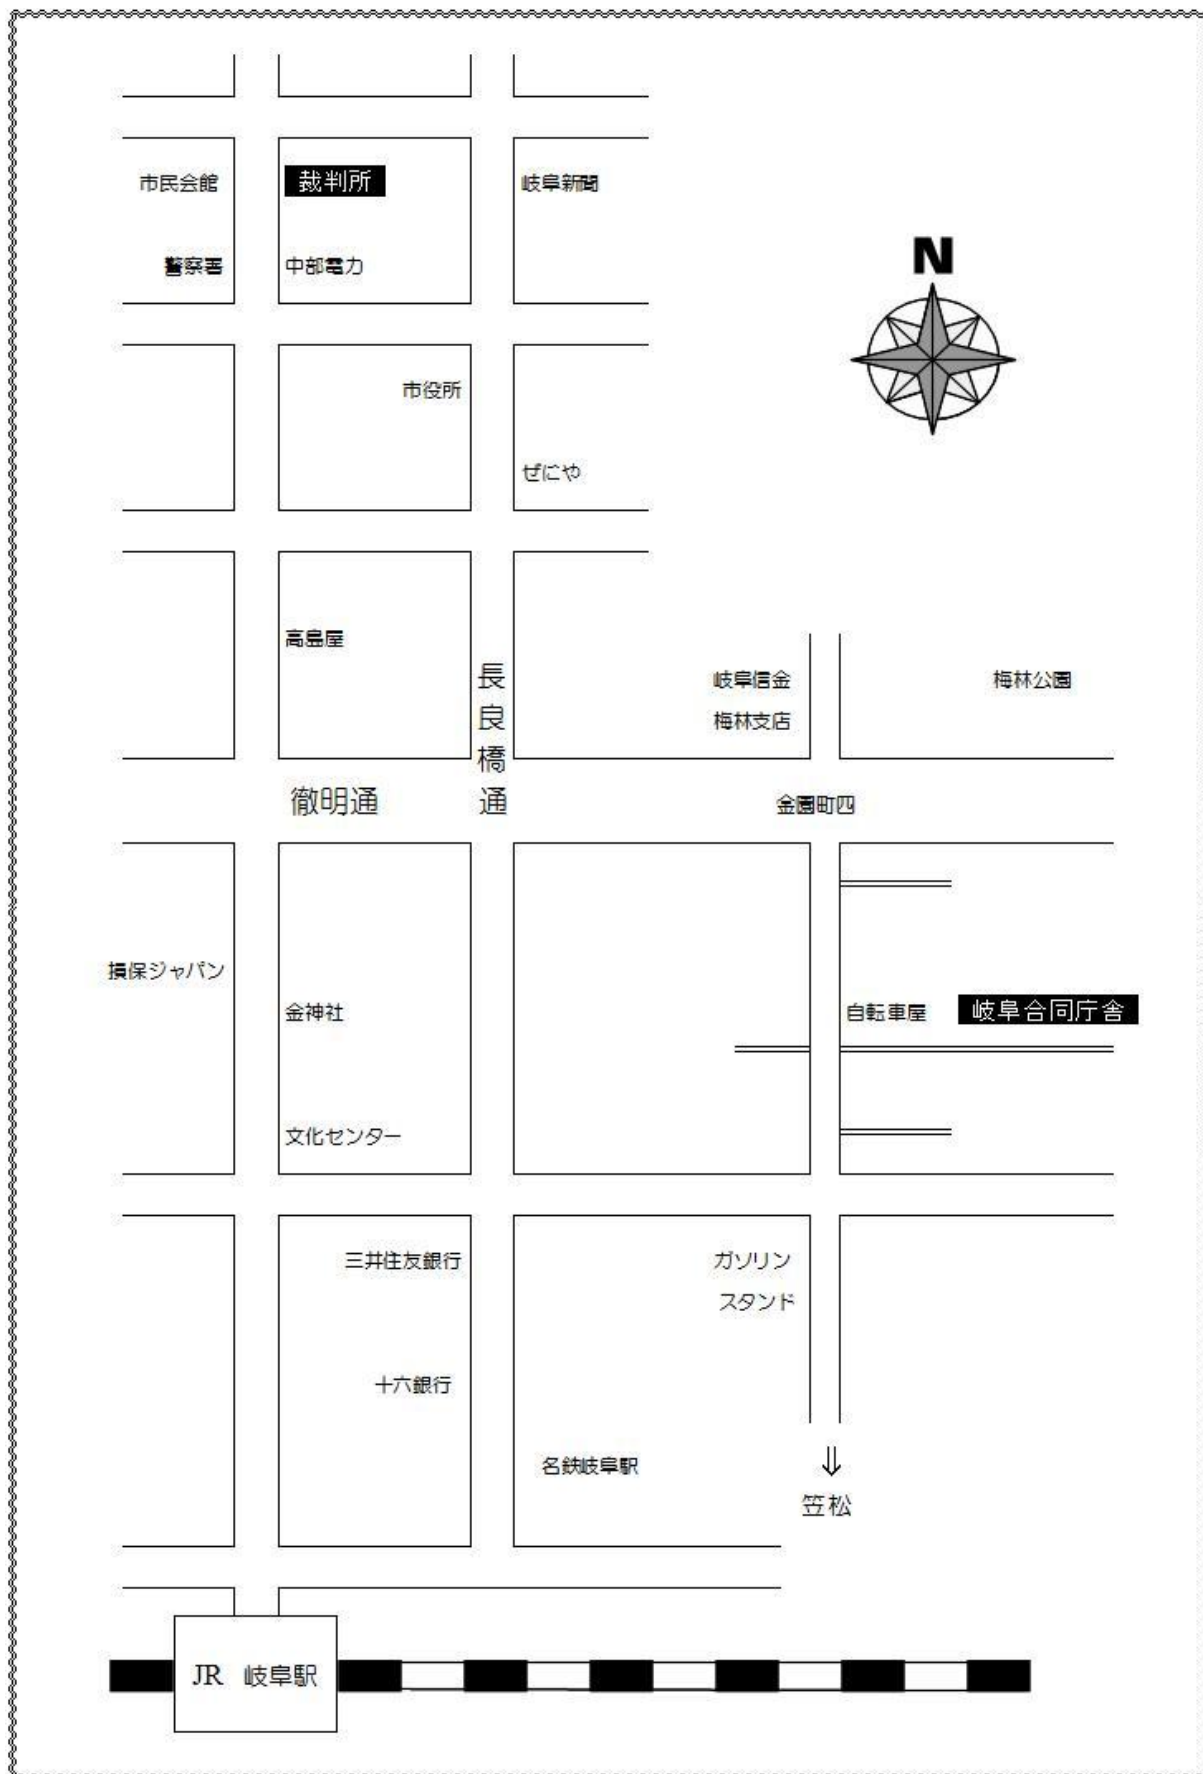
市民会館

裁判所

岐阜新聞

警察署

中部電力

N

市役所

ぜにや

高島屋

長良橋通

岐阜信金
梅林支店

梅林公園

徹明通

金園町四

損保ジャパン

金神社

自転車屋

岐阜合同庁舎

文化センター

三井住友銀行

ガソリン
スタンド

十六銀行

名鉄岐阜駅

⇓
笠松

JR 岐阜駅